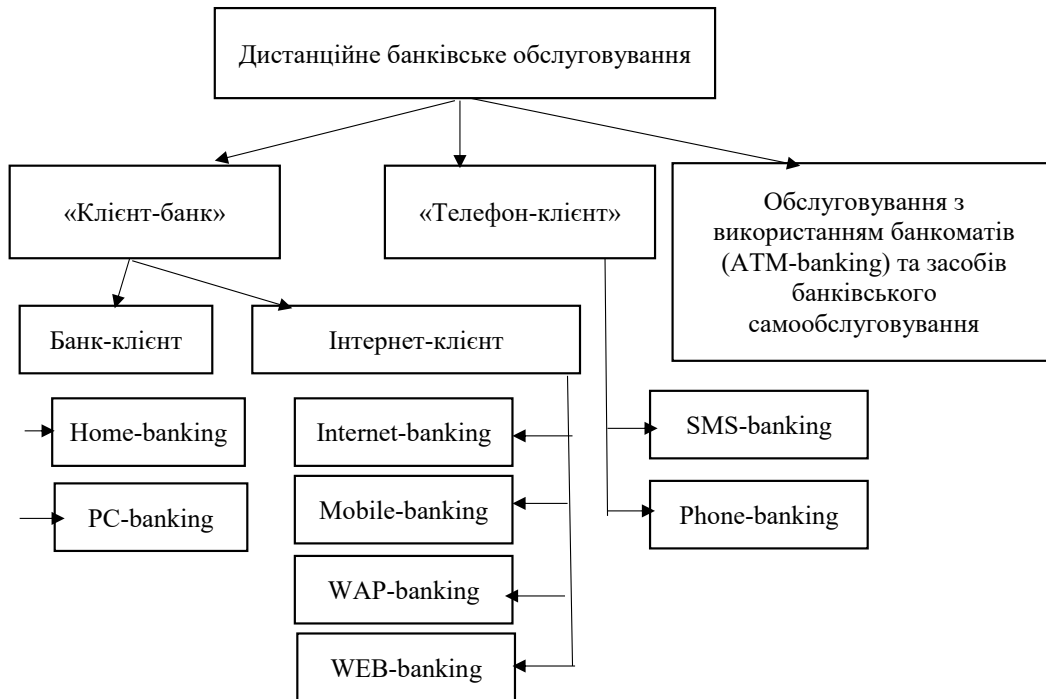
Дистанційне банківське обслуговування

«Клієнт-банк»

«Телефон-клієнт»

Обслуговування з використанням банкоматів (ATM-banking) та засобів банківського самообслуговування

Банк-клієнт

Інтернет-клієнт

Home-banking

PC-banking

Internet-banking

Mobile-banking

WAP-banking

WEB-banking

SMS-banking

Phone-banking